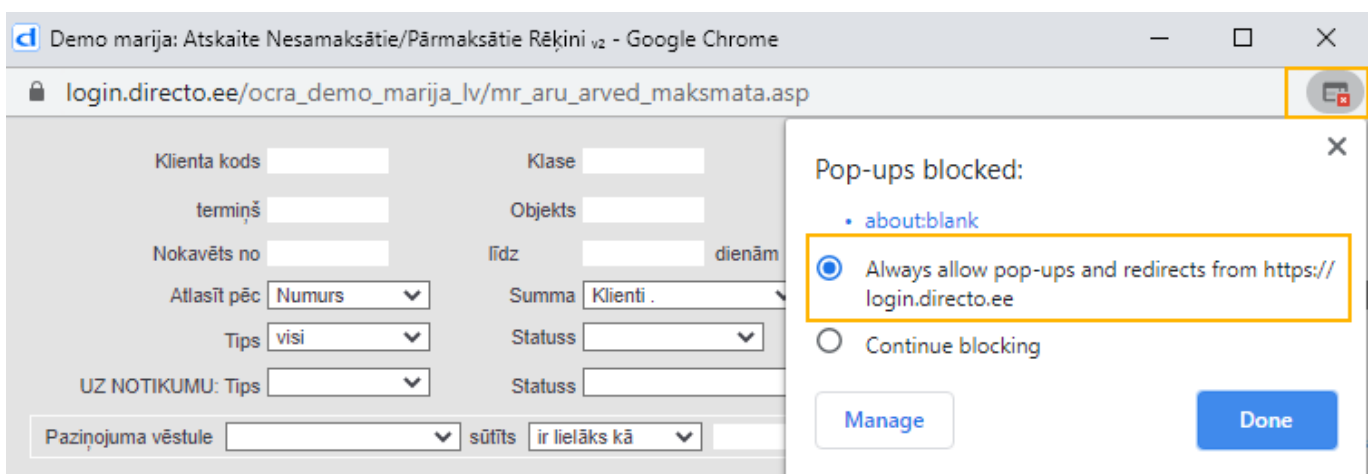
Demo marija: Atskaite Nesamaksātie/Pārmaksātie Rēķini $_{v2}$ - Google Chrome

login.directo.ee/ocra_demo_marija_lv/mr_aru_arved_maksmata.asp

Klienta kods
Klase
termiņš
Objekts
Nokavēts no
līdz
dienām
Atlasīt pēc Numurs
Summa Klienti .
Tips visi
Statuss
UZ NOTIKUMU: Tips
Statuss
Paziņojuma vēstule
sūtīts ir lielāks kā

Pop-ups blocked:

• about:blank

Always allow pop-ups and redirects from https://login.directo.ee

Continue blocking

Manage

Done